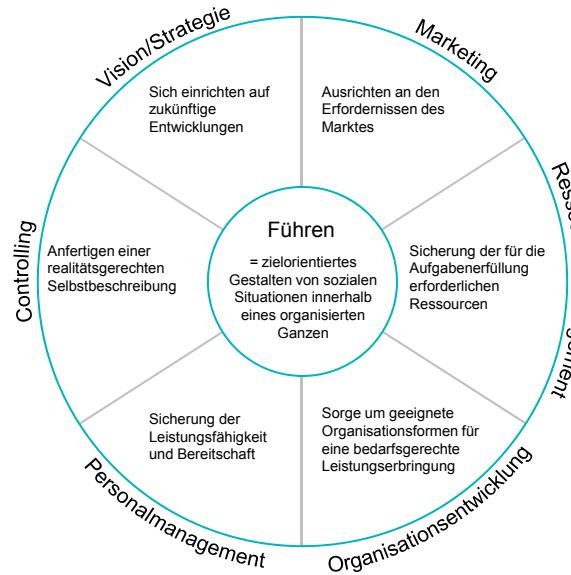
Vision/Strategie

Sich einrichten auf zukünftige Entwicklungen

Marketing

Ausrichten an den Erfordernissen des Marktes

Resso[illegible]

Sicherung der für die Aufgabenerfüllung erforderlichen Ressourcen

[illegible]ent

Organisationsentwicklung

Sorge um geeignete Organisationsformen für eine bedarfsgerechte Leistungserbringung

Personalmanagement

Sicherung der Leistungsfähigkeit und Bereitschaft

Controlling

Anfertigen einer realitätsgerechten Selbstbeschreibung

Führen

= zielorientiertes Gestalten von sozialen Situationen innerhalb eines organisierten Ganzen